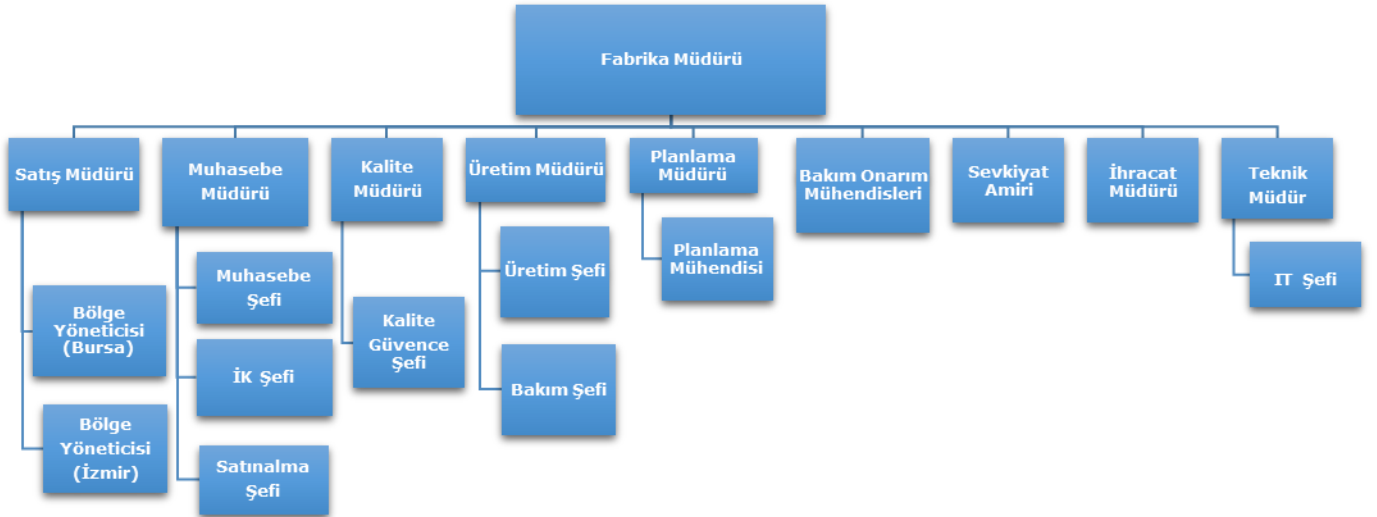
Fabrika Müdürü

Satış Müdürü

Bölge Yöneticisi (Bursa)

Bölge Yöneticisi (İzmir)

Muhasebe Müdürü

Muhasebe Şefi

İK Şefi

Satınalma Şefi

Kalite Müdürü

Kalite Güvence Şefi

Üretim Müdürü

Üretim Şefi

Bakım Şefi

Planlama Müdürü

Planlama Mühendisi

Bakım Onarım Mühendisleri

Sevkiyat Amiri

İhracat Müdürü

Teknik Müdür

IT Şefi